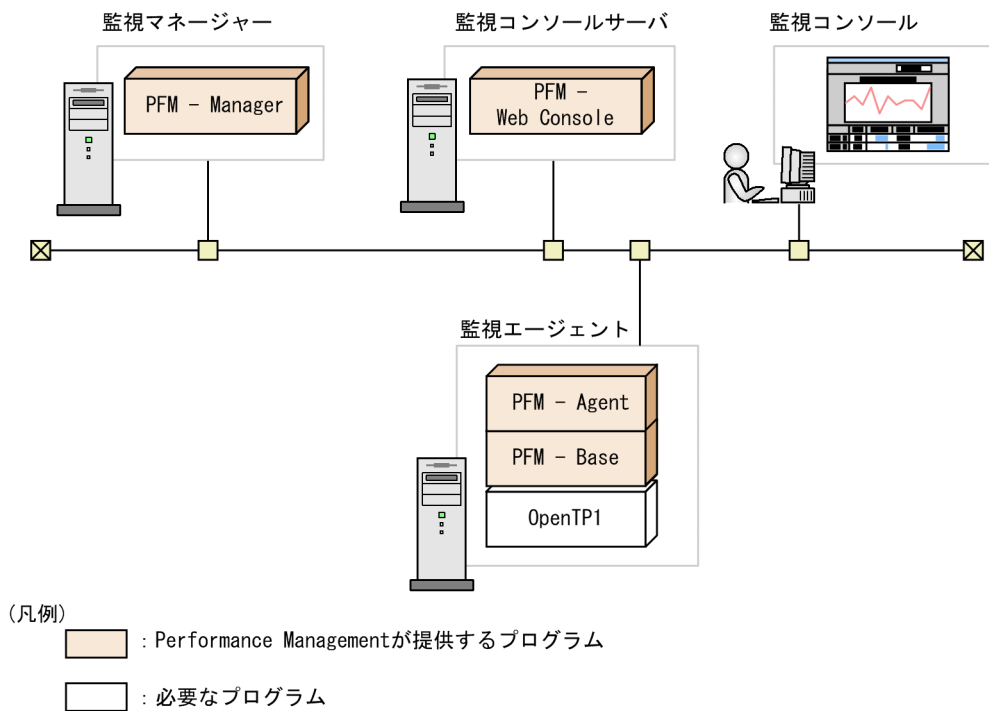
監視マネージャー

PFM - Manager

監視コンソールサーバ

PFM - Web Console

監視コンソール

監視エージェント

PFM - Agent

PFM - Base

OpenTP1

（凡例）

：Performance Managementが提供するプログラム

：必要なプログラム